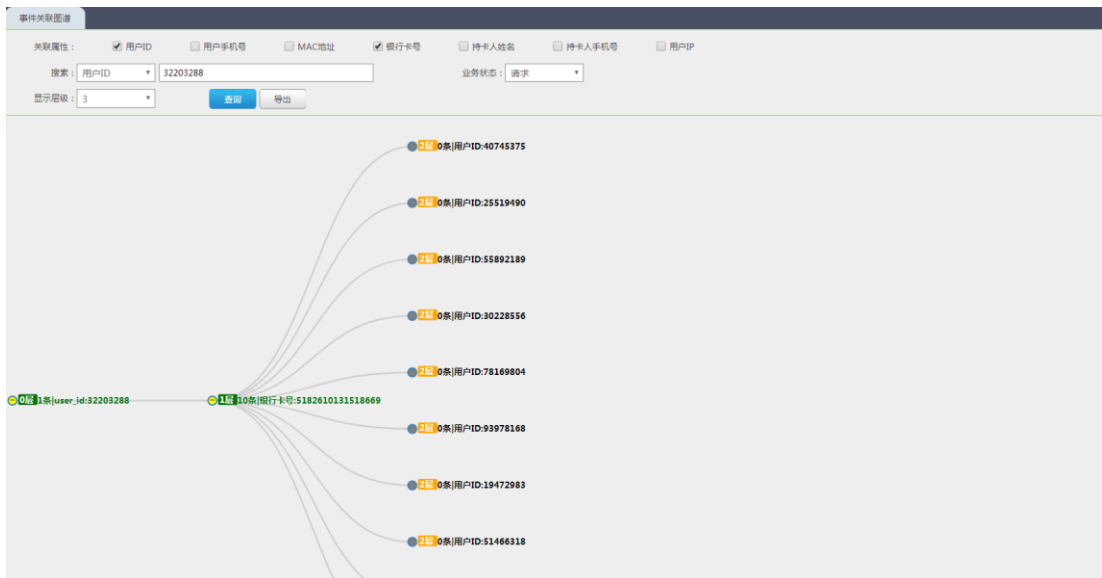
事件关联图谱

关联属性： 用户ID 用户手机号 MAC地址 银行卡号 持卡人姓名 持卡人手机号 用户IP

搜索： 用户ID 32203288 业务状态： 请求

显示层级： 3 查询 导出

2层 0条|用户ID:40745375

2层 0条|用户ID:25519490

2层 0条|用户ID:55892189

2层 0条|用户ID:30228556

2层 0条|用户ID:78169804

0层 1条|user_id:32203288

1层 10条|银行卡号:5182610131518669

2层 0条|用户ID:93978168

2层 0条|用户ID:19472983

2层 0条|用户ID:51466318